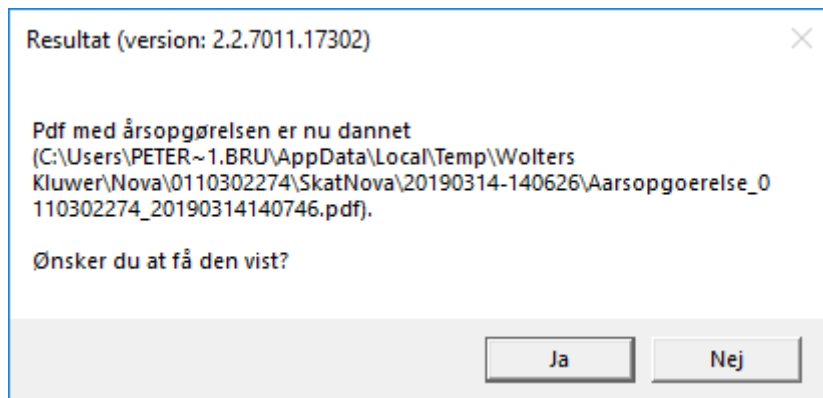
Resultat (version: 2.2.7011.17302)

Pdf med årsopgørelsen er nu dannet (C:\Users\PETER~1.BRU\AppData\Local\Temp\Wolters Kluwer\Nova\0110302274\SkatNova\20190314-140626\Aarsopgoerelse_0110302274_20190314140746.pdf).

Ønsker du at få den vist?

Ja

Nej